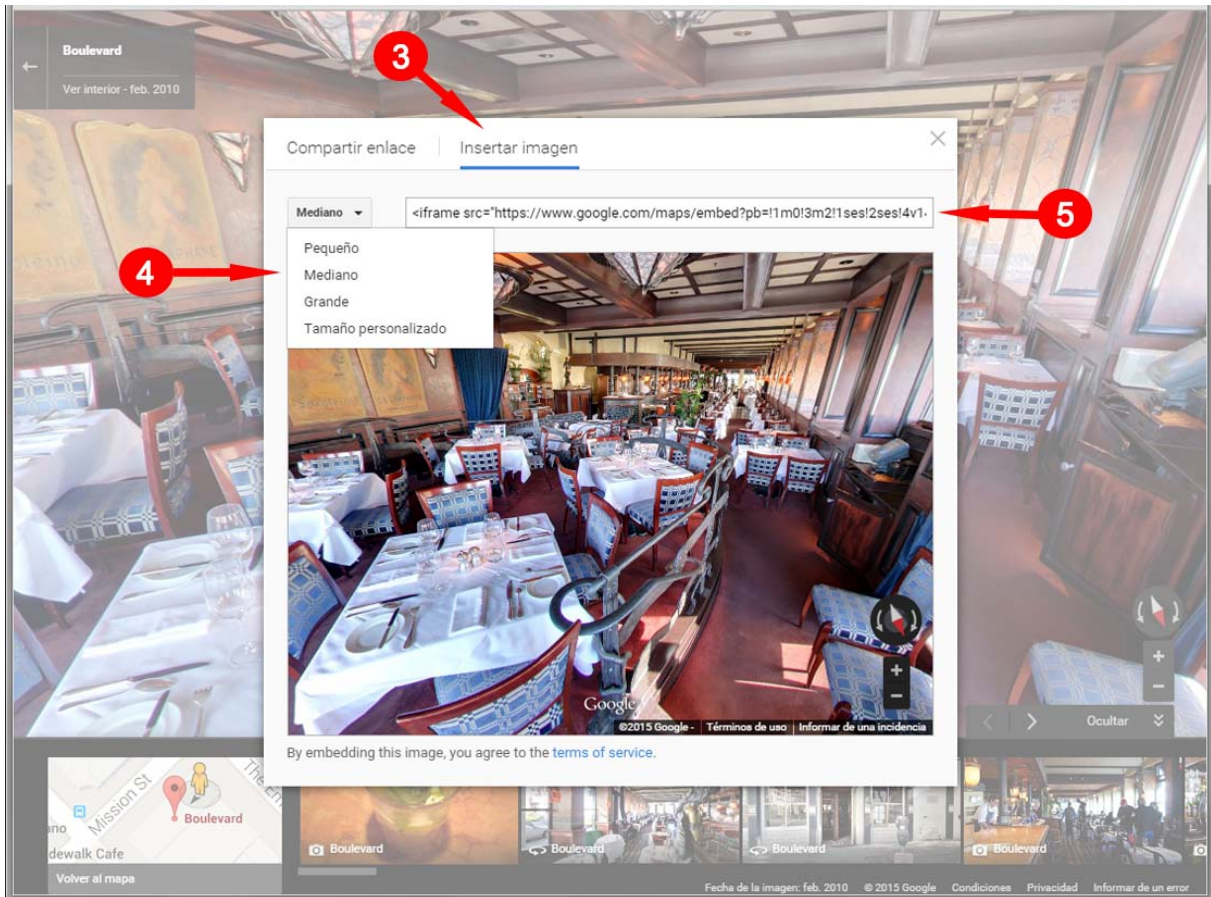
Boulevard
Ver interior - feb. 2010

3

Compartir enlace | Insertar imagen

Mediano

<iframe src="https://www.google.com/maps/embed?pb=!1m0!3m2!1ses!2ses!4v1-

5

4

Pequeño
Mediano
Grande
Tamaño personalizado

Google
©2015 Google - Términos de uso | Informar de una incidencia

+
−

By embedding this image, you agree to the terms of service.

Ocultar

+
−

Mission St
The Em
Boulevard
ano
dewalk Cafe
Volver al mapa

Boulevard
Boulevard
Boulevard
Boulevard

Fecha de la imagen: feb. 2010 © 2015 Google Condiciones Privacidad Informar de un error